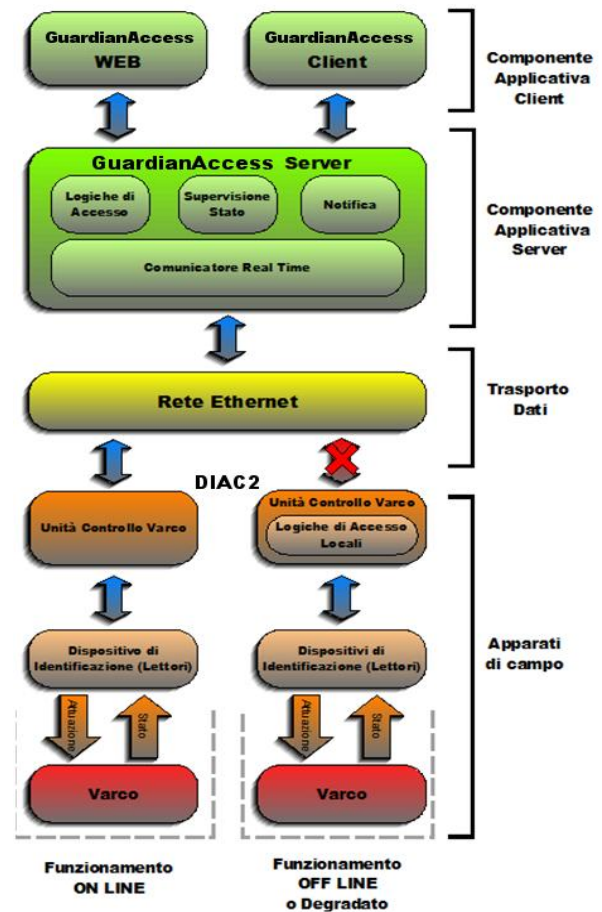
GuardianAccess WEB

GuardianAccess Client

Componente Applicativa Client

GuardianAccess Server

Logiche di Accesso

Supervisione Stato

Notifica

Comunicatore Real Time

Componente Applicativa Server

Rete Ethernet

Trasporto Dati

DIAC2

Unità Controllo Varco

Unità Controllo Varco

Logiche di Accesso Locali

Dispositivo di Identificazione (Lettori)

Dispositivi di Identificazione (Lettori)

Apparati di campo

Attuazione

Stato

Attuazione

Stato

Varco

Varco

Funzionamento ON LINE

Funzionamento OFF LINE o Degradato